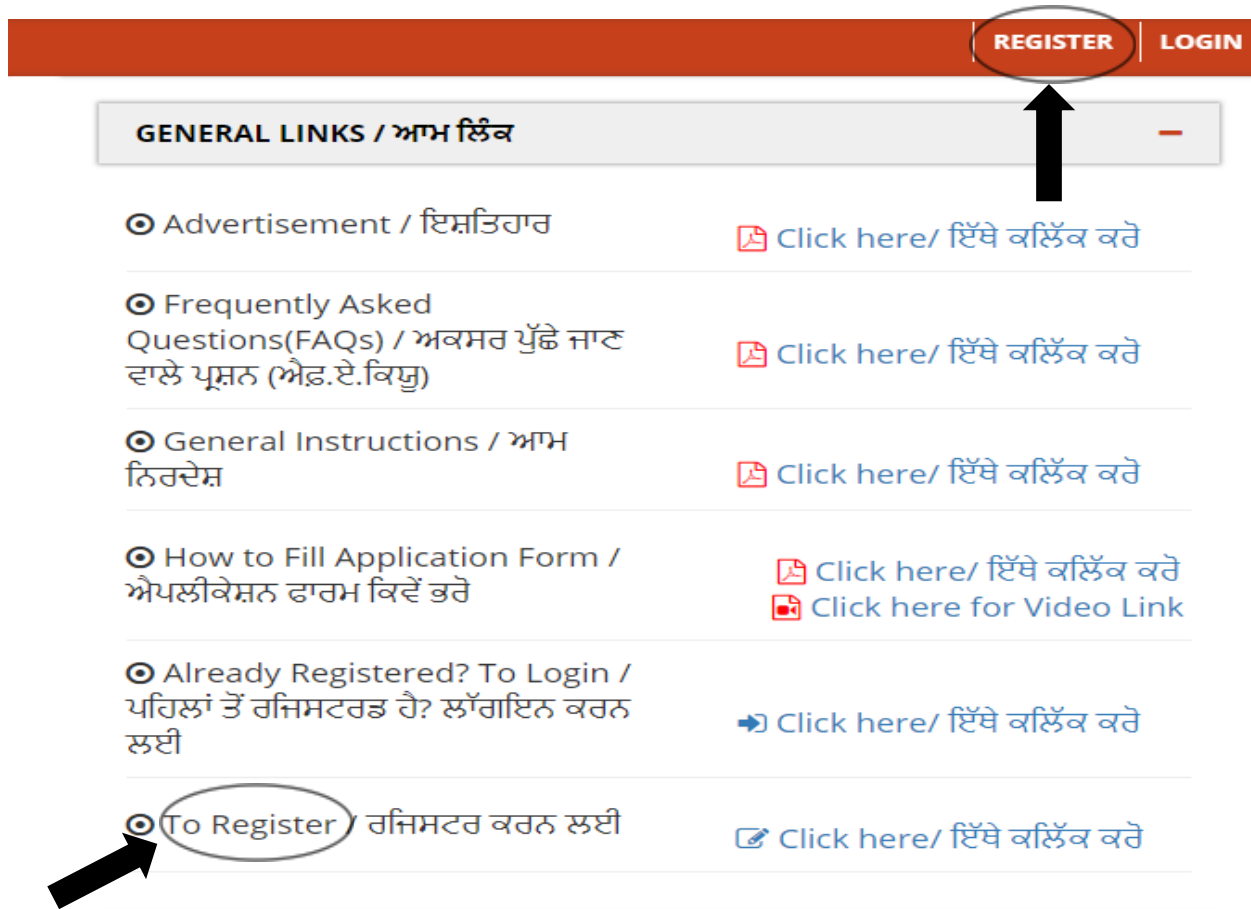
REGISTER | LOGIN

GENERAL LINKS / ਆਮ ਲਿੰਕ −

Advertisement / ਇਸ਼ਤਿਹਾਰ | Click here/ ਇੱਥੇ ਕਲਿੱਕ ਕਰੋ

Frequently Asked Questions(FAQs) / ਅਕਸਰ ਪੁੱਛੇ ਜਾਣ ਵਾਲੇ ਪ੍ਰਸ਼ਨ (ਐਫ਼.ਏ.ਕਿਯੂ) | Click here/ ਇੱਥੇ ਕਲਿੱਕ ਕਰੋ

General Instructions / ਆਮ ਨਿਰਦੇਸ਼ | Click here/ ਇੱਥੇ ਕਲਿੱਕ ਕਰੋ

How to Fill Application Form / ਐਪਲੀਕੇਸ਼ਨ ਫਾਰਮ ਕਿਵੇਂ ਭਰੋ | Click here/ ਇੱਥੇ ਕਲਿੱਕ ਕਰੋ
Click here for Video Link

Already Registered? To Login / ਪਹਿਲਾਂ ਤੋਂ ਰਜਿਸਟਰਡ ਹੈ? ਲੱਗਇਨ ਕਰਨ ਲਈ | Click here/ ਇੱਥੇ ਕਲਿੱਕ ਕਰੋ

To Register / ਰਜਿਸਟਰ ਕਰਨ ਲਈ | Click here/ ਇੱਥੇ ਕਲਿੱਕ ਕਰੋ